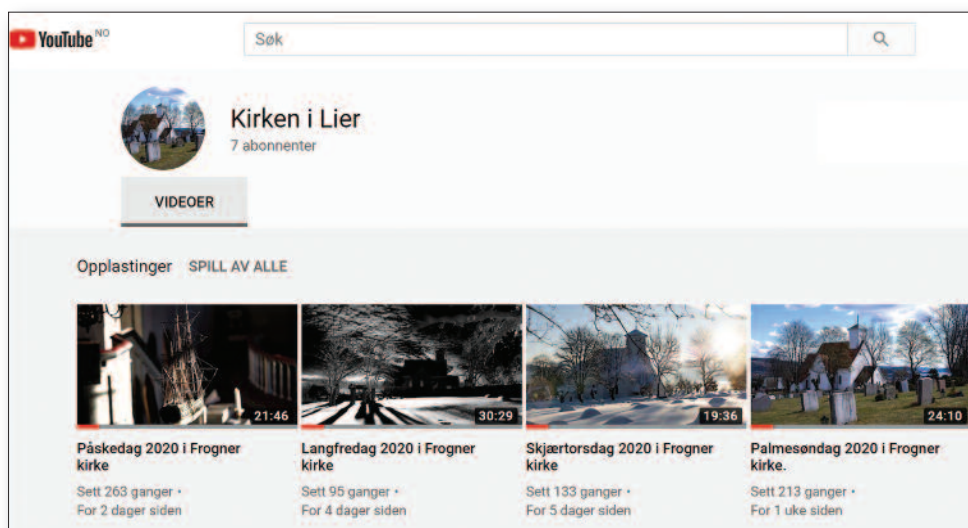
YouTube NO

Søk

Kirken i Lier
7 abonnenter

VIDEOER

Opplastinger SPILL AV ALLE

21:46
Påskedag 2020 i Frogner kirke
Sett 263 ganger •
For 2 dager siden

30:29
Langfredag 2020 i Frogner kirke
Sett 95 ganger •
For 4 dager siden

19:36
Skjærtorsdag 2020 i Frogner kirke
Sett 133 ganger •
For 5 dager siden

24:10
Palmesøndag 2020 i Frogner kirke.
Sett 213 ganger •
For 1 uke siden